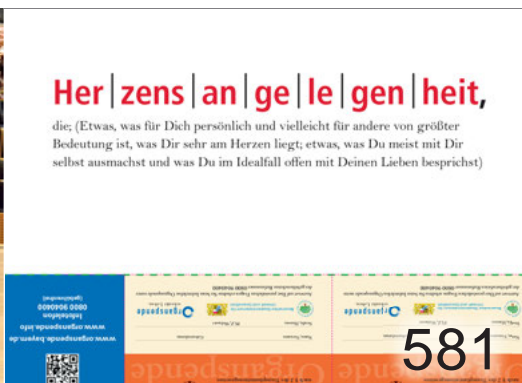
Her|zens|an|ge|le|gen|heit,

die; (Etwas, was für Dich persönlich und vielleicht für andere von größter Bedeutung ist, was Dir sehr am Herzen liegt; etwas, was Du meist mit Dir selbst ausmachst und was Du im Idealfall offen mit Deinen Lieben besprichst)

www.organspende.bayern.de
www.organspende.info
Infotelefon
0800 9040400
(gebührenfrei)

organspende

organspende

581